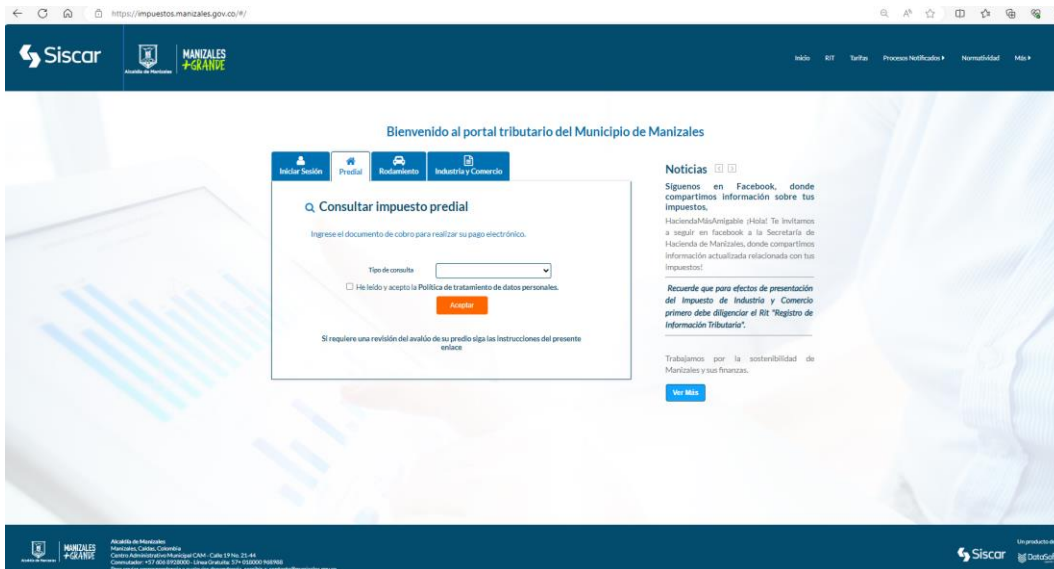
https://impuestos.manizales.gov.co/#/

Siscar

Alcaldía de Manizales

MANIZALES +GRANDE

Inicio RIT Tarifas Procesos Notificados ▸ Normatividad Más ▸

Bienvenido al portal tributario del Municipio de Manizales

Iniciar Sesión Predial Rodamiento Industria y Comercio

Consultar impuesto predial

Ingrese el documento de cobro para realizar su pago electrónico.

Tipo de consulta

He leído y acepto la Política de tratamiento de datos personales.

Aceptar

Si requiere una revisión del avalúo de su predio siga las instrucciones del presente enlace

Noticias

Síguenos en Facebook, donde compartimos información sobre tus impuestos.

HaciendaMásAmigable ¡Hola! Te invitamos a seguir en facebook a la Secretaría de Hacienda de Manizales, donde compartimos información actualizada relacionada con tus impuestos!

Recuerde que para efectos de presentación del Impuesto de Industria y Comercio primero debe diligenciar el Rit "Registro de Información Tributaria".

Trabajamos por la sostenibilidad de Manizales y sus finanzas.

Ver Más

MANIZALES +GRANDE

Alcaldía de Manizales
Manizales, Caldas, Colombia
Centro Administrativo Municipal CAM - Calle 19 No. 21-44
Conmutador: +57 (606) 8928000 - Línea Gratuita: 57+ 018000 968988
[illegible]

Siscar

Un producto de
DataSof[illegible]